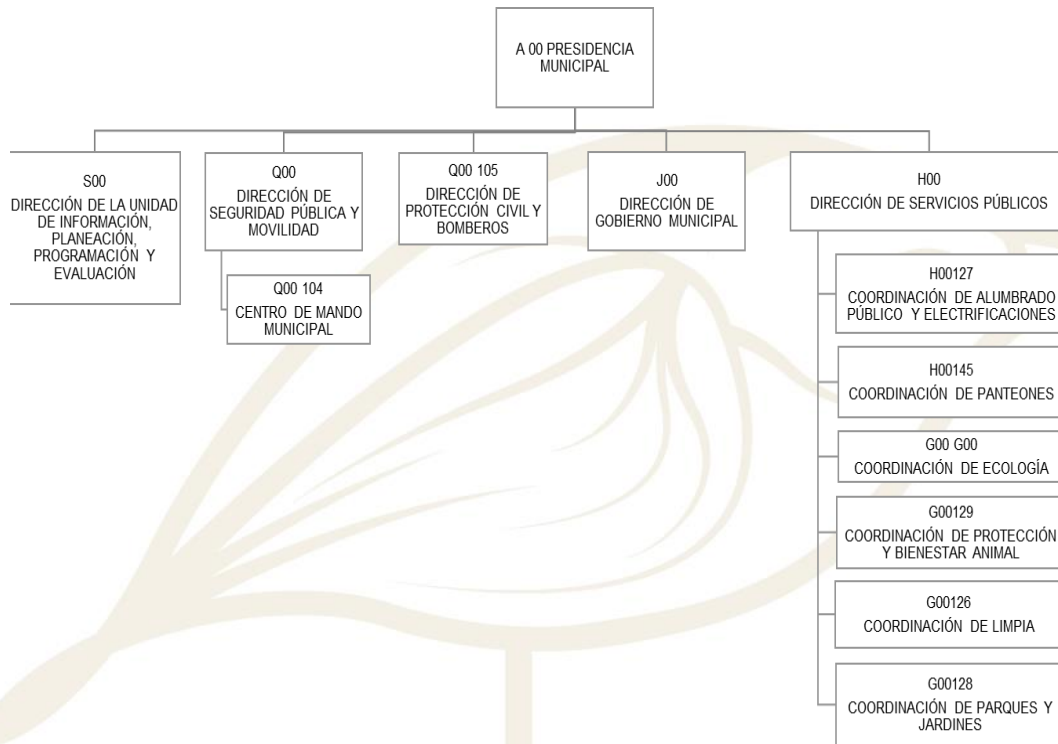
A 00 PRESIDENCIA MUNICIPAL

S00
DIRECCIÓN DE LA UNIDAD DE INFORMACIÓN, PLANEACIÓN, PROGRAMACIÓN Y EVALUACIÓN

Q00
DIRECCIÓN DE SEGURIDAD PÚBLICA Y MOVILIDAD

Q00 104
CENTRO DE MANDO MUNICIPAL

Q00 105
DIRECCIÓN DE PROTECCIÓN CIVIL Y BOMBEROS

J00
DIRECCIÓN DE GOBIERNO MUNICIPAL

H00
DIRECCIÓN DE SERVICIOS PÚBLICOS

H00127
COORDINACIÓN DE ALUMBRADO PÚBLICO Y ELECTRIFICACIONES

H00145
COORDINACIÓN DE PANTEONES

G00 G00
COORDINACIÓN DE ECOLOGÍA

G00129
COORDINACIÓN DE PROTECCIÓN Y BIENESTAR ANIMAL

G00126
COORDINACIÓN DE LIMPIA

G00128
COORDINACIÓN DE PARQUES Y JARDINES